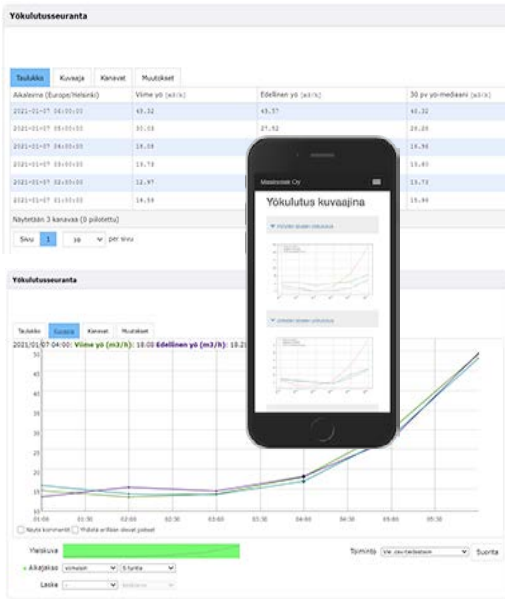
Yökulutusseuranta

Taulukko | Kuvaaja | Kanavat | Muutokset

| Aikaleima (Europe/Helsinki) | Viime yö [m3/h] | Edellinen yö [m3/h] | 30 pv yö-mediaani [m3/h] |
|---|---|---|---|
| 2021-01-07 06:00:00 | 45.32 | 45.57 | 45.32 |
| 2021-01-07 05:00:00 | 30.33 | 27.52 | 29.25 |
| 2021-01-07 04:00:00 | 19.39 | | 19.96 |
| 2021-01-07 03:00:00 | 15.78 | | 15.83 |
| 2021-01-07 02:00:00 | 12.97 | | 13.73 |
| 2021-01-07 01:00:00 | 14.59 | | 15.99 |

Näytetään 3 kanavaa (0 piilotettu)

Sivu 1 10 per sivu

Yökulutusseuranta

Taulukko | Kuvaaja | Kanavat | Muutokset

2021/01/07 04:00: Viime yö (m3/h): 18.08 Edellinen yö (m3/h): 18.2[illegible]

55
50
45
40
35
30
25
20
15
10

01:00 01:30 02:00 02:30 03:00 03:30 04:00 04:30 05:00 05:30

Näytä kommentit | Yhdistä arvilliset olevat pisteet

Yleiskuva

Aikajakso | viimeiset | 6 tuntia

Laske

Toiminto | Vie csv-tiedostoon | Suorita

Mastoidet Oy

Yökulutus kuvaajina

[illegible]

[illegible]